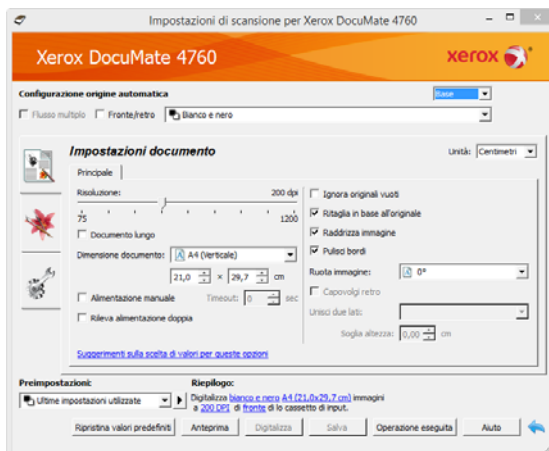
Impostazioni di scansione per Xerox DocuMate 4760

Xerox DocuMate 4760

xerox

Configurazione origine automatica

Base

Flusso multiplo Fronte/retro Bianco e nero

Impostazioni documento

Unità: Centimetri

Principale

Risoluzione: 200 dpi

75 1200

Documento lungo

Dimensione documento: A4 (Verticale)

21,0 × 29,7 cm

Alimentazione manuale Timeout: 0 sec

Rileva alimentazione doppia

Ignora originali vuoti

Ritaglia in base all'originale

Raddrizza immagine

Pulisci bordi

Ruota immagine: 0°

Capovolgi retro

Unisci due lati:

Soglia altezza: 0,00 cm

Suggerimenti sulla scelta di valori per queste opzioni

Preimpostazioni:

Ultime impostazioni utilizzate

Riepilogo:

Digitalizza bianco e nero A4 (21,0x29,7 cm) immagini a 200 DPI di fronte di lo cassetto di input.

Ripristina valori predefiniti Anteprima Digitalizza Salva Operazione eseguita Aiuto